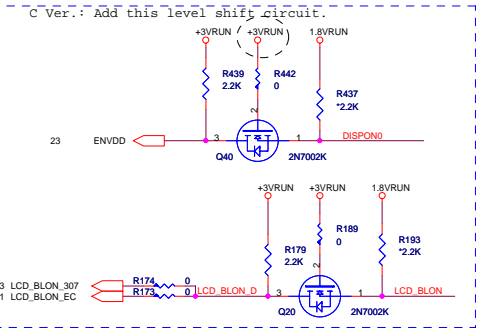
C Ver.: Add this level shift circuit.

+3VRUN
+3VRUN
1.8VRUN
R439
2.2K
R442
0
R437
*2.2K
2
23
ENVDD
3
1
DISPON0
Q40
2N7002K

+3VRUN
+3VRUN
1.8VRUN
R189
0
R193
*2.2K
R179
2.2K
2
3 LCD_BLON_307
1 LCD_BLON_EC
R174
0
R173
0
LCD_BLON_D
3
1
LCD_BLON
Q20
2N7002K